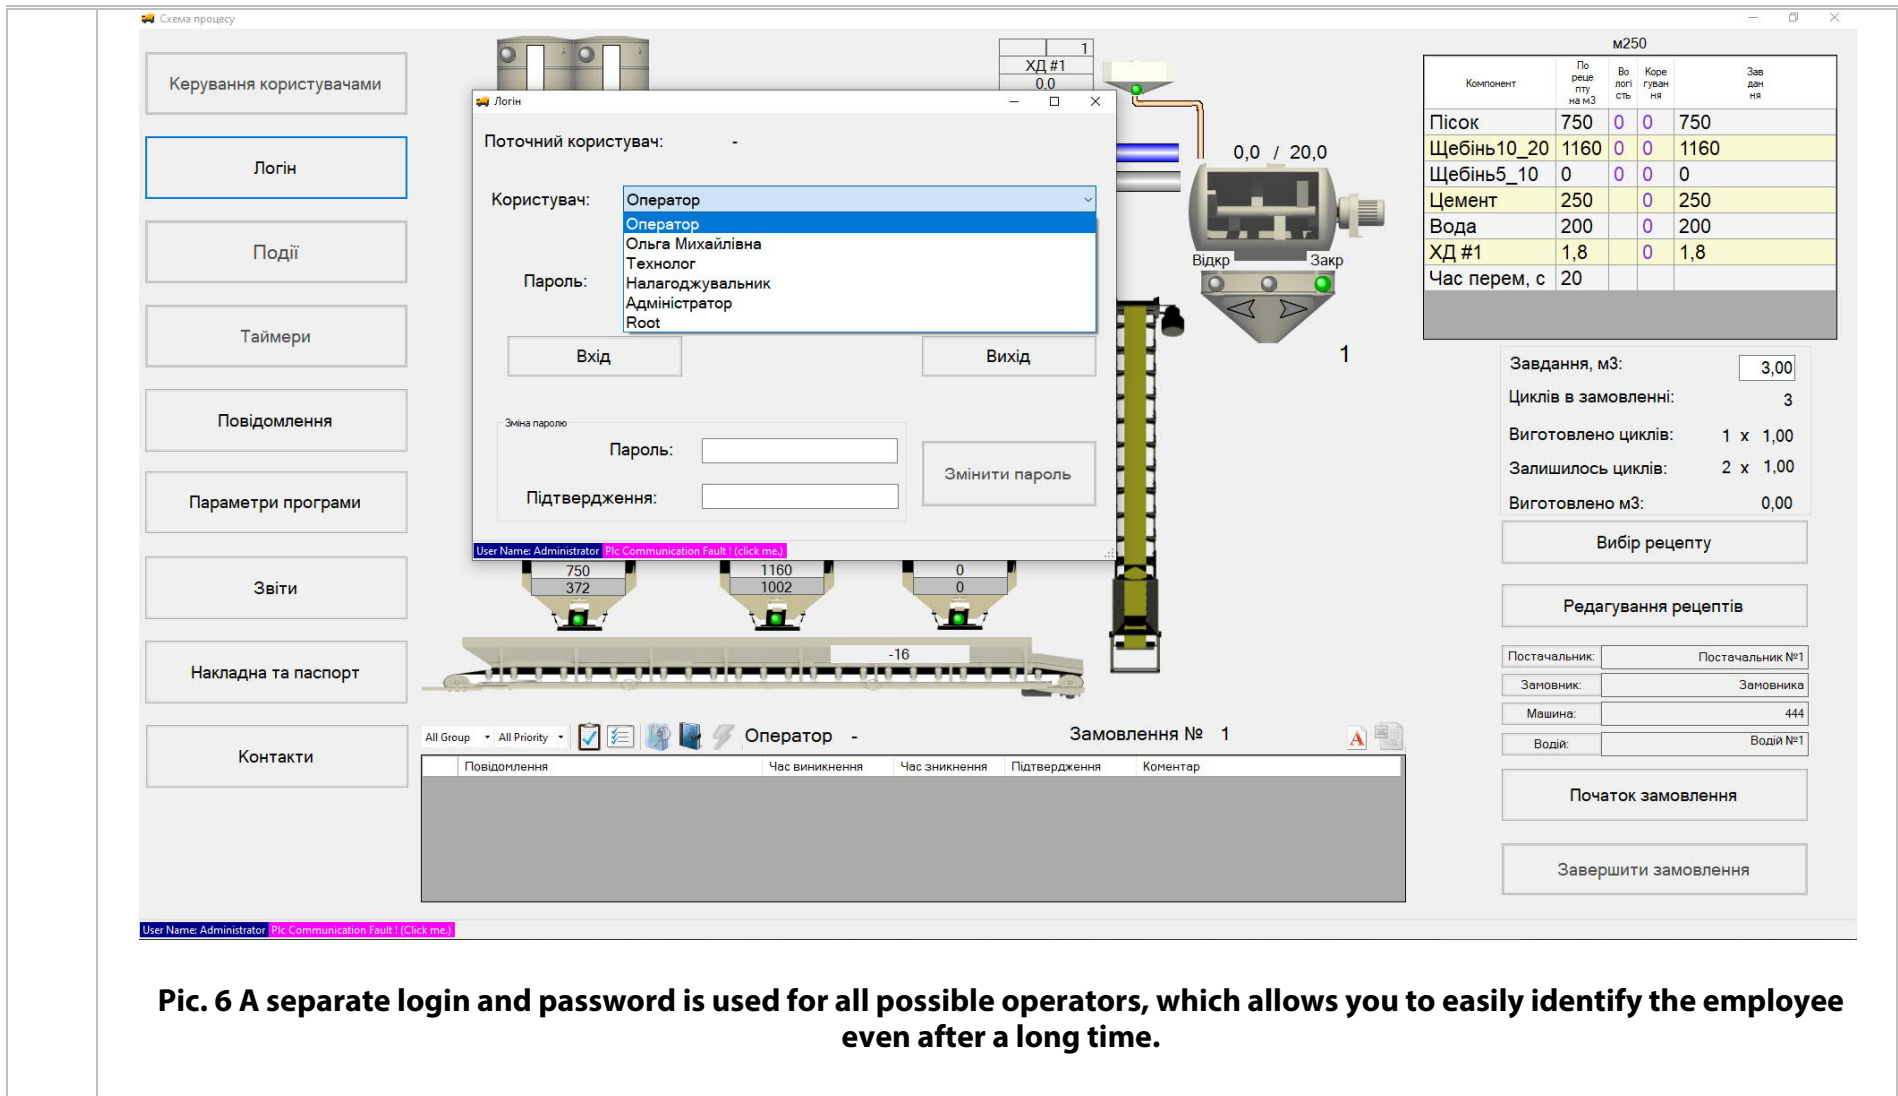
Схема процесу

Керування користувачами

Логін

Події

Таймери

Повідомлення

Параметри програми

Звіти

Накладна та паспорт

Контакти

1
ХД #1
0,0

Логін

Поточний користувач: -

Користувач: Оператор

Оператор
Ольга Михайлівна
Технолог
Налагоджувальник
Адміністратор
Root

Пароль:

Вхід

Вихід

Зміна паролю

Пароль:

Підтвердження:

Змінити пароль

User Name: Administrator Plc Communication Fault ! (click me.)

0,0 / 20,0

Відкр Закр

1

750
372

1160
1002

0
0

-16

м250

| Компонент | По рецепту на м3 | Вологість | Корегування | Завдання |
|---|---|---|---|---|
| Пісок | 750 | 0 | 0 | 750 |
| Щебінь10_20 | 1160 | 0 | 0 | 1160 |
| Щебінь5_10 | 0 | 0 | 0 | 0 |
| Цемент | 250 | | 0 | 250 |
| Вода | 200 | | 0 | 200 |
| ХД #1 | 1,8 | | 0 | 1,8 |
| Час перем, с | 20 | | | |

Завдання, м3: 3,00

Циклів в замовленні: 3

Виготовлено циклів: 1 x 1,00

Залишилось циклів: 2 x 1,00

Виготовлено м3: 0,00

Вибір рецепту

Редагування рецептів

Постачальник: Постачальник №1

Замовник: Замовника

Машина: 444

Водій: Водій №1

Початок замовлення

Завершити замовлення

All Group All Priority Оператор -

Замовлення № 1

| Повідомлення | Час виникнення | Час зникнення | Підтвердження | Коментар |
|---|---|---|---|---|

User Name: Administrator Plc Communication Fault ! (Click me.)

Pic. 6 A separate login and password is used for all possible operators, which allows you to easily identify the employee even after a long time.